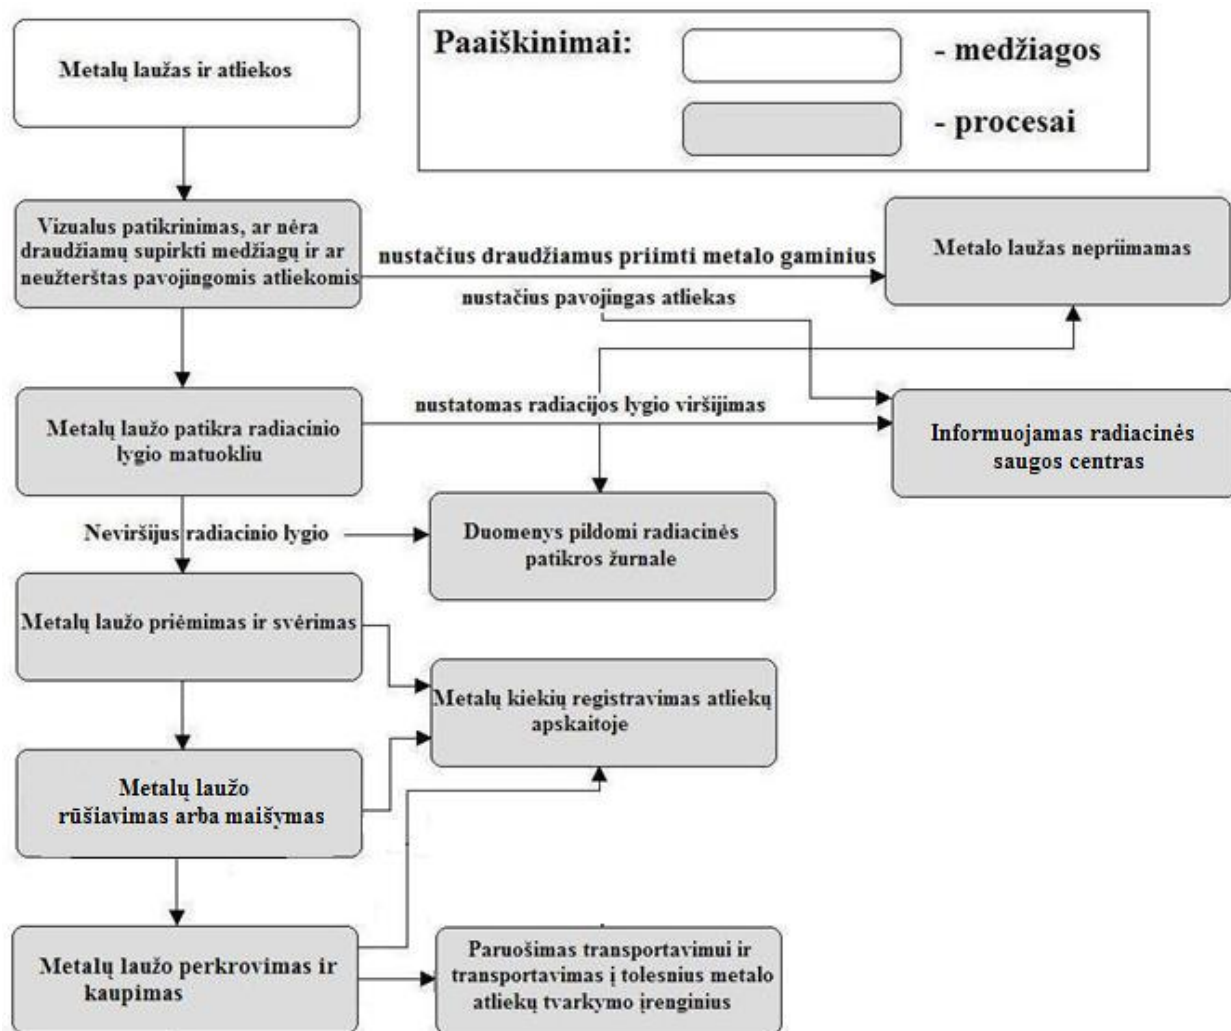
Metalų laužas ir atliekos

Paaiškinimai:

- medžiagos

- procesai

Vizualus patikrinimas, ar nėra draudžiamų supirkti medžiagų ir ar neužterštas pavojingomis atliekomis

nustačius draudžiamus priimti metalo gaminius

Metalo laužas nepriimamas

nustačius pavojingas atliekas

Metalų laužo patikra radiacinio lygio matuokliu

nustatomas radiacijos lygio viršijimas

Informuojamas radiacinės saugos centras

Neviršijus radiacinio lygio

Duomenys pildomi radiacinės patikros žurnale

Metalų laužo priėmimas ir svėrimas

Metalų kiekių registravimas atliekų apskaitoje

Metalų laužo rūšiavimas arba maišymas

Metalų laužo perkrovimas ir kaupimas

Paruošimas transportavimui ir transportavimas į tolesnius metalo atliekų tvarkymo įrenginius